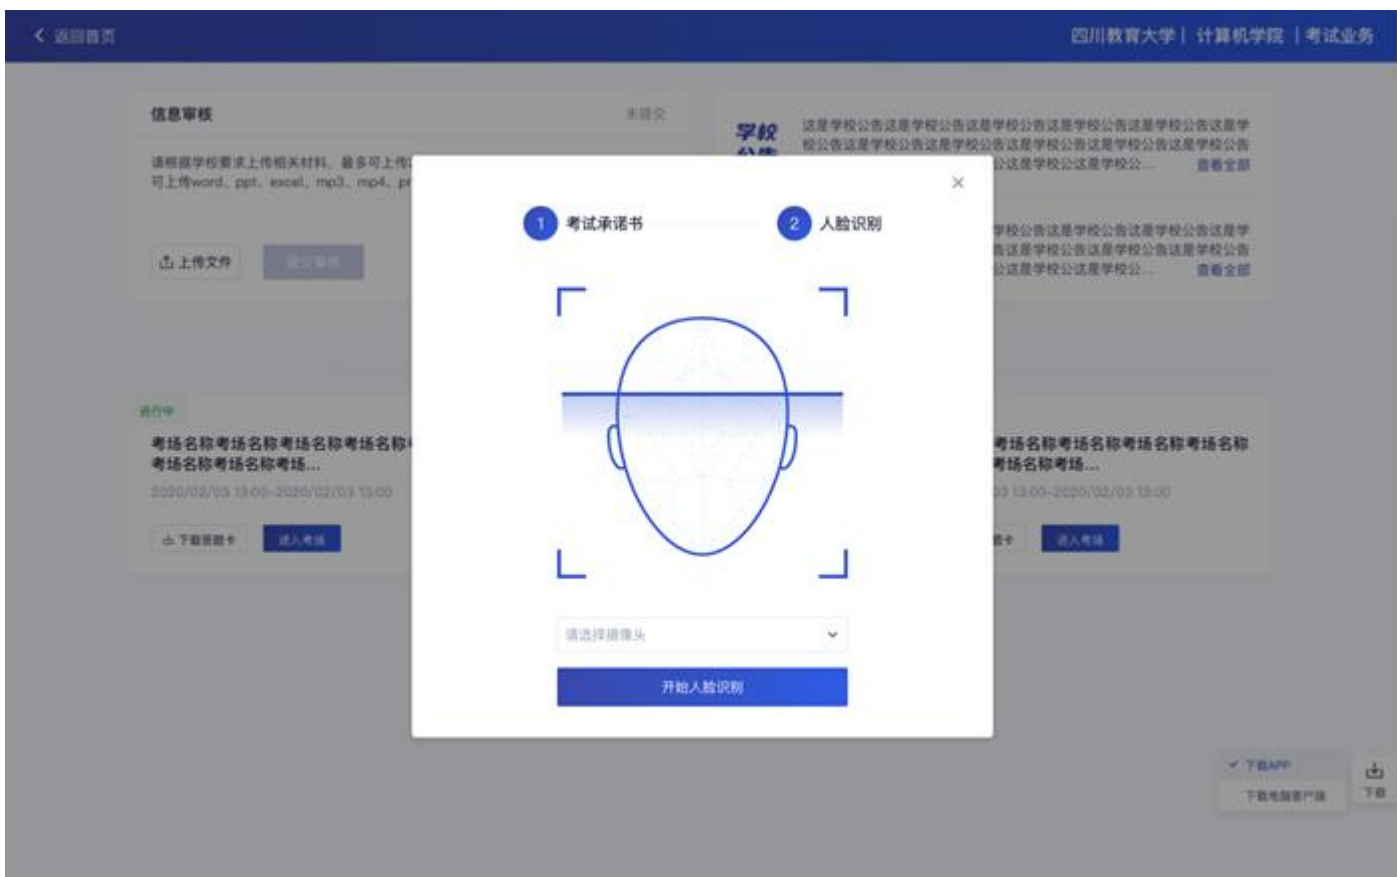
< 返回首页

四川教育大学 | 计算机学院 | 考试业务

信息审核

未提交

请根据学校要求上传相关材料，最多可上传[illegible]
可上传word、ppt、excel、mp3、mp4、p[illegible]

上传文件

提交审核

学校公告

这是学校公告这是学校公告这是学校公告这是学校公告这是学校公告这是学校公告这是学校公告这是学校公告这是学校公告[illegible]这是学校公这是学校公...
查看全部

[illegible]学校公告这是学校公告这是学校公告这是学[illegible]这是学校公告这是学校公告这是学校公告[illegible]这是学校公这是学校公...
查看全部

进行中

考场名称考场名称考场名称考场名称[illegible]
考场名称考场名称考场...

2020/02/03 13:00-2020/02/03 13:00

下载答题卡

进入考场

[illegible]考场名称考场名称考场名称考场名称
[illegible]考场名称考场...

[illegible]3 13:00-2020/02/03 13:00

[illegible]卡

进入考场

1 考试承诺书

2 人脸识别

请选择摄像头

开始人脸识别

下载APP

下载电脑客户端

下载